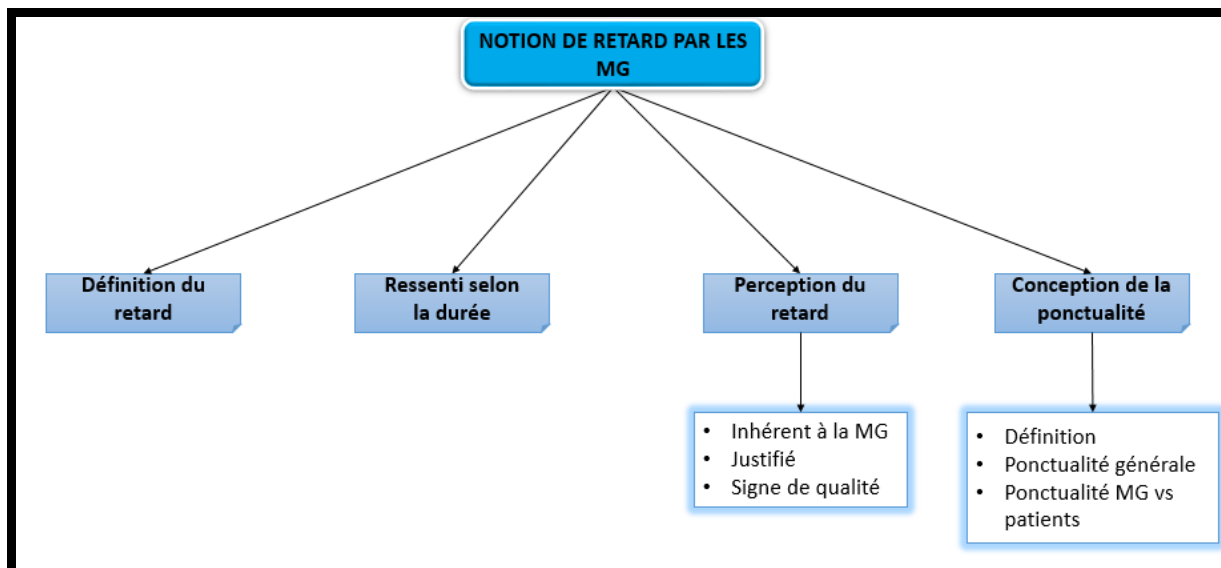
NOTION DE RETARD PAR LES MG

Définition du retard

Ressenti selon la durée

Perception du retard

Conception de la ponctualité

• Inhérent à la MG
• Justifié
• Signe de qualité

• Définition
• Ponctualité générale
• Ponctualité MG vs patients